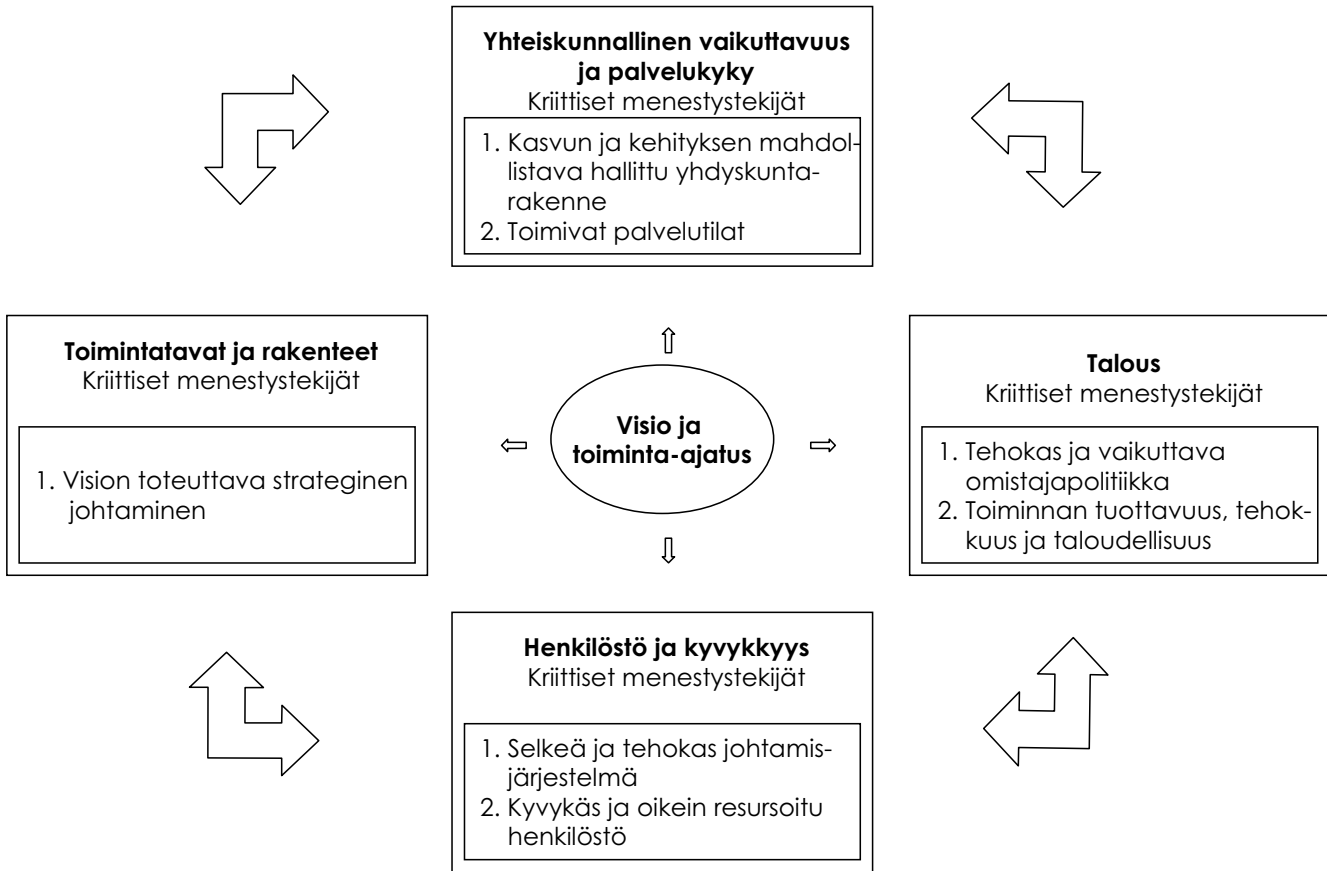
**Yhteiskunnallinen vaikuttavuus ja palvelukyky**
Kriittiset menestystekijät

1. Kasvun ja kehityksen mahdollistava hallittu yhdyskuntarakenne
2. Toimivat palvelutilat

**Toimintatavat ja rakenteet**
Kriittiset menestystekijät

1. Vision toteuttava strateginen johtaminen

**Visio ja toiminta-ajatus**

**Talous**
Kriittiset menestystekijät

1. Tehokas ja vaikuttava omistajapolitiikka
2. Toiminnan tuottavuus, tehokkuus ja taloudellisuus

**Henkilöstö ja kyvykkyys**
Kriittiset menestystekijät

1. Selkeä ja tehokas johtamisjärjestelmä
2. Kyvykäs ja oikein resursoitu henkilöstö